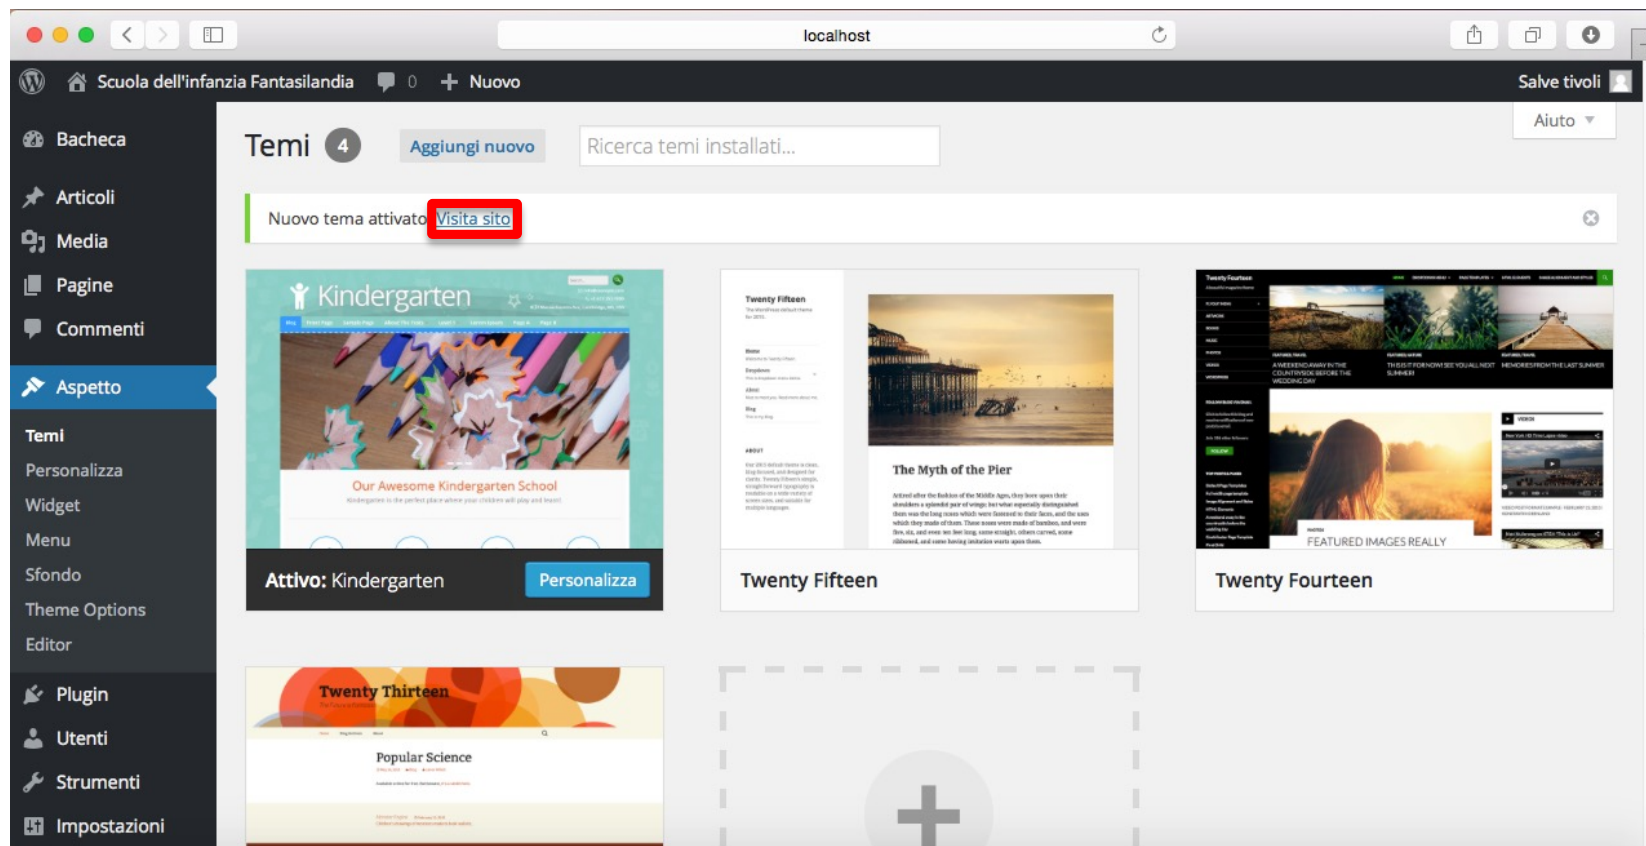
localhost

Scuola dell'infanzia Fantasilandia 0 Nuovo Salve tivoli

Bacheca
Articoli
Media
Pagine
Commenti
Aspetto
Temi
Personalizza
Widget
Menu
Sfondo
Theme Options
Editor
Plugin
Utenti
Strumenti
Impostazioni

Temi 4 Aggiungi nuovo Ricerca temi installati... Aiuto

Nuovo tema attivato Visita sito

Kindergarten
Our Awesome Kindergarten School
Attivo: Kindergarten Personalizza

Twenty Fifteen
The Myth of the Pier
Twenty Fifteen

Twenty Fourteen
FEATURED IMAGES REALLY
Twenty Fourteen

Twenty Thirteen
Popular Science